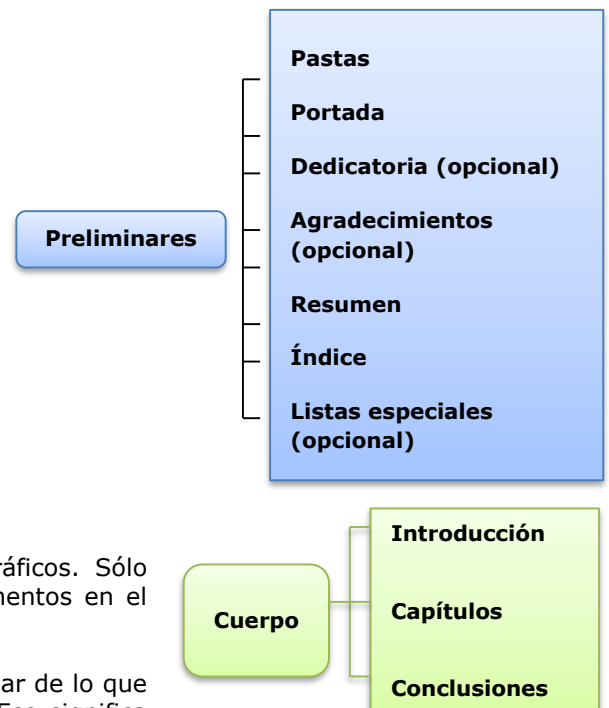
Preliminares

Pastas

Portada

Dedicatoria (opcional)

Agradecimientos (opcional)

Resumen

Índice

Listas especiales (opcional)

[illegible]ráficos. Sólo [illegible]mentos en el

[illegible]ar de lo que

Cuerpo

Introducción

Capítulos

Conclusiones